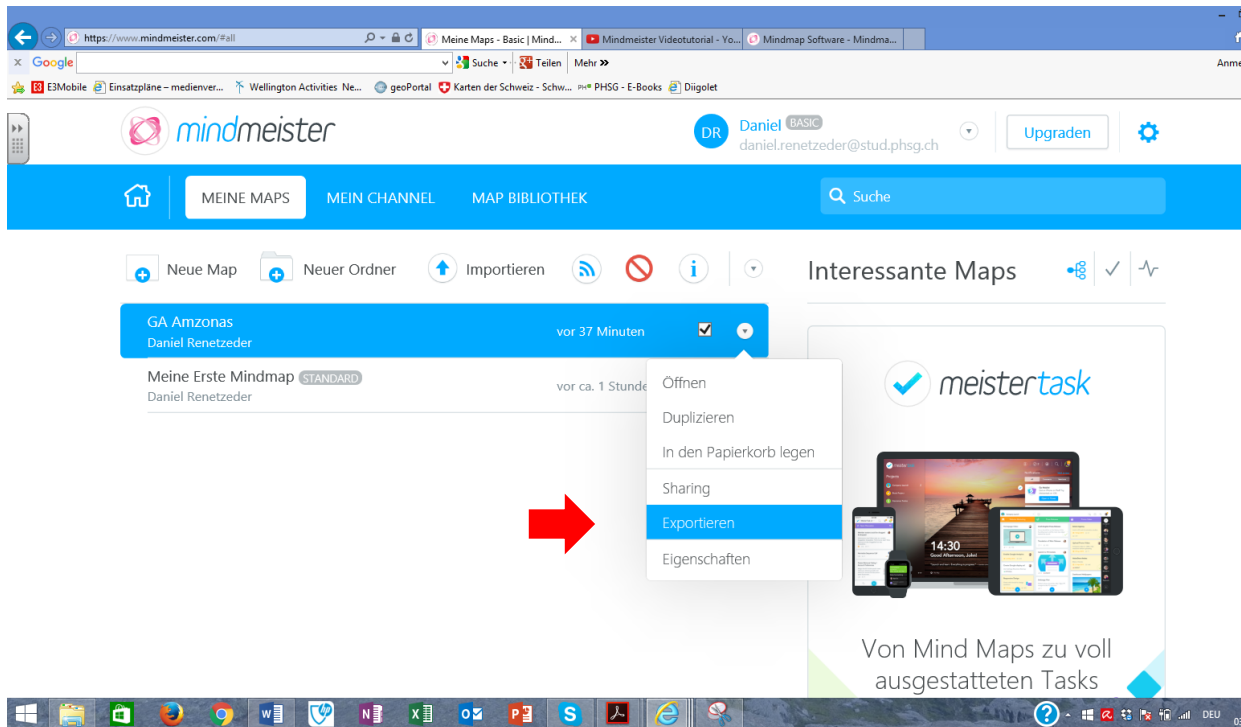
https://www.mindmeister.com/#all
Meine Maps - Basic | Mind...
Mindmeister Videotutorial - Yo...
Mindmap Software - Mindma...
Google
Suche
Teilen
Mehr »
Anme
E3Mobile
Einsatzpläne – medienver...
Wellington Activities Ne...
geoPortal
Karten der Schweiz - Schw...
PHSG - E-Books
Diigolet

mindmeister
DR
Daniel BASIC
daniel.renetzeder@stud.phsg.ch
Upgraden

MEINE MAPS
MEIN CHANNEL
MAP BIBLIOTHEK
Suche

Neue Map
Neuer Ordner
Importieren
Interessante Maps

GA Amzonas
Daniel Renetzeder
vor 37 Minuten

Meine Erste Mindmap STANDARD
Daniel Renetzeder
vor ca. 1 Stunde

Öffnen
Duplizieren
In den Papierkorb legen
Sharing
Exportieren
Eigenschaften

meistertask
14:30
Von Mind Maps zu voll ausgestatteten Tasks

DEU